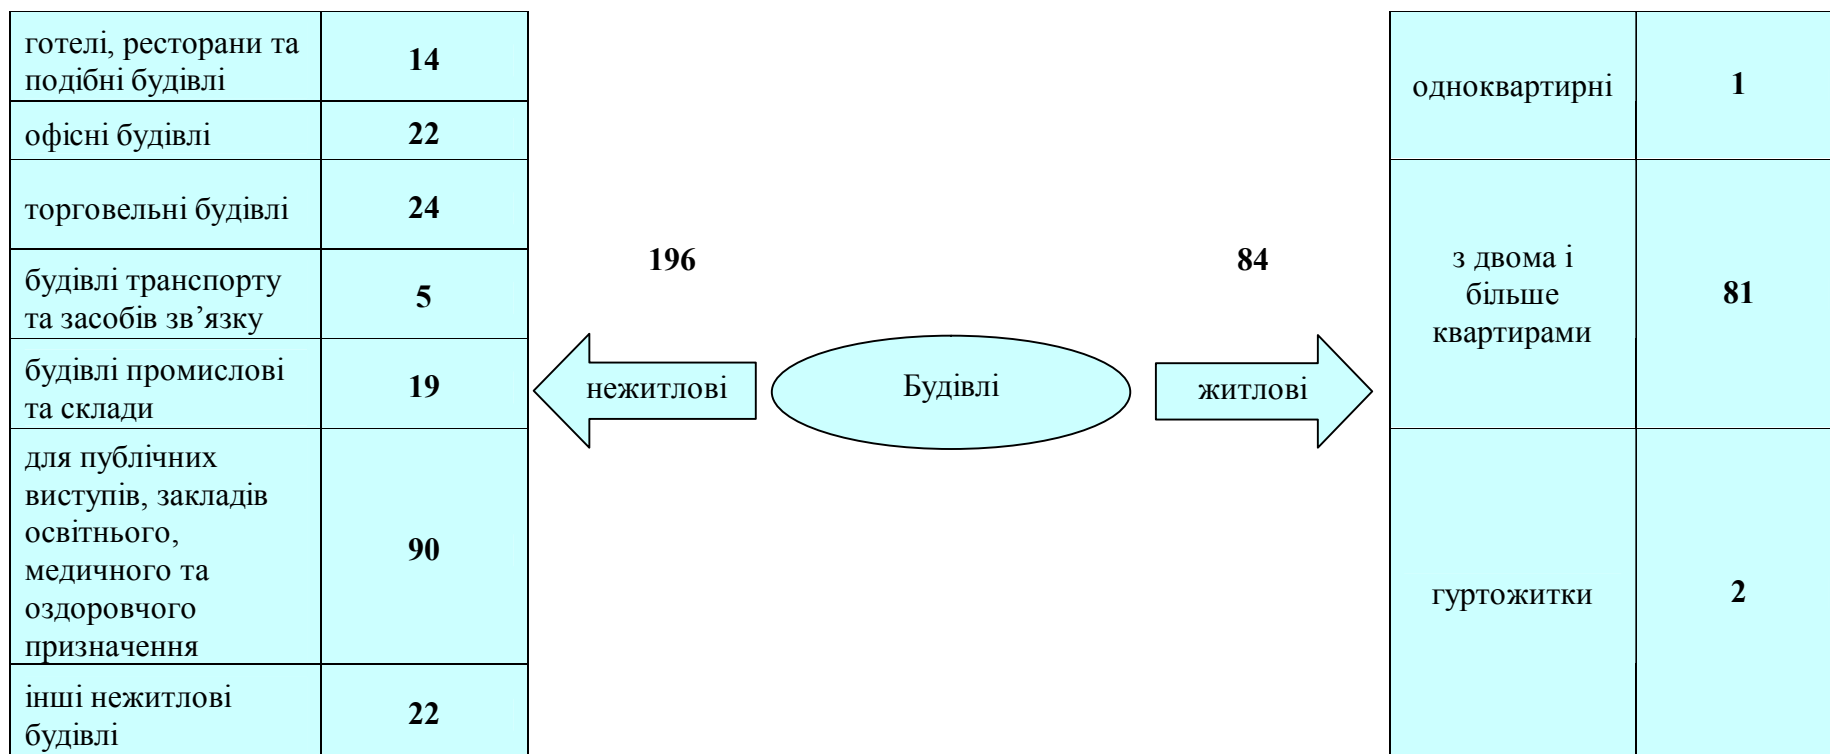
| | |
|---|---|
| готелі, ресторани та подібні будівлі | **14** |
| офісні будівлі | **22** |
| торговельні будівлі | **24** |
| будівлі транспорту та засобів зв'язку | **5** |
| будівлі промислові та склади | **19** |
| для публічних виступів, закладів освітнього, медичного та оздоровчого призначення | **90** |
| інші нежитлові будівлі | **22** |

**196**

нежитлові

Будівлі

**84**

житлові

| | |
|---|---|
| одноквартирні | **1** |
| з двома і більше квартирами | **81** |
| гуртожитки | **2** |